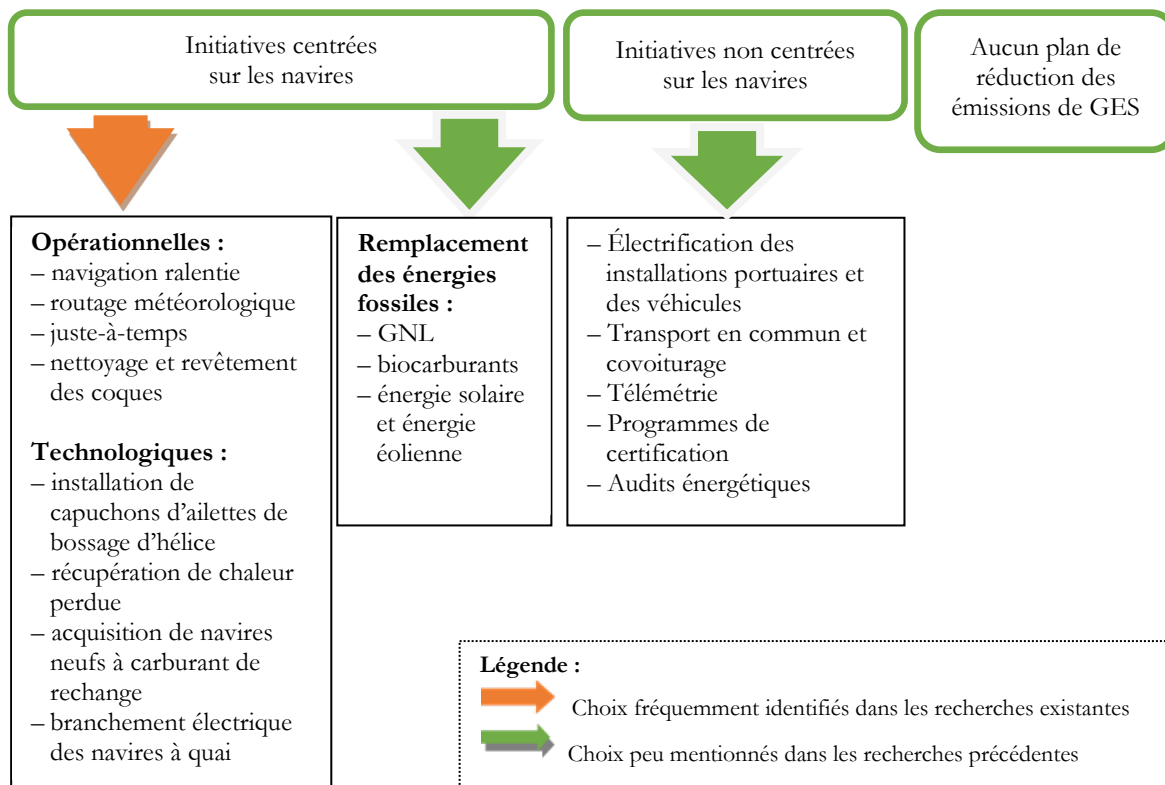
Initiatives centrées sur les navires

Initiatives non centrées sur les navires

Aucun plan de réduction des émissions de GES

**Opérationnelles :**
– navigation ralentie
– routage météorologique
– juste-à-temps
– nettoyage et revêtement des coques

**Technologiques :**
– installation de capuchons d’ailettes de bossage d’hélice
– récupération de chaleur perdue
– acquisition de navires neufs à carburant de rechange
– branchement électrique des navires à quai

**Remplacement des énergies fossiles :**
– GNL
– biocarburants
– énergie solaire et énergie éolienne

– Électrification des installations portuaires et des véhicules
– Transport en commun et covoiturage
– Télémétrie
– Programmes de certification
– Audits énergétiques

**Légende :**
Choix fréquemment identifiés dans les recherches existantes
Choix peu mentionnés dans les recherches précédentes